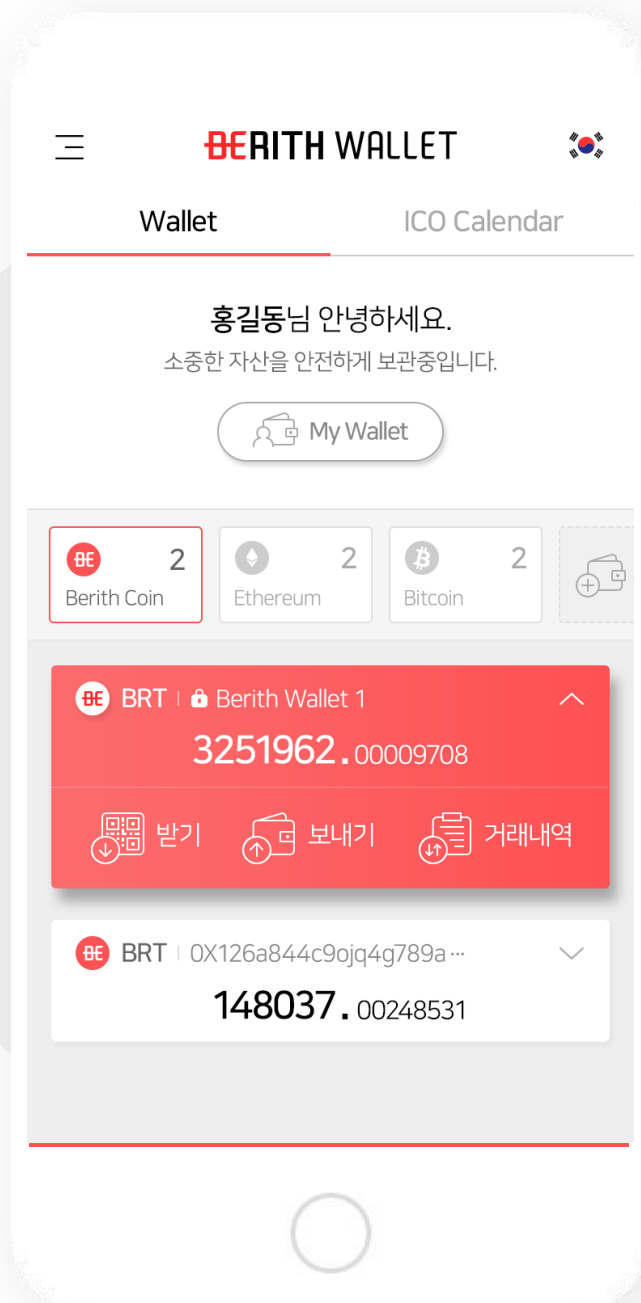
BERITH WALLET

Wallet

ICO Calendar

홍길동님 안녕하세요.
소중한 자산을 안전하게 보관중입니다.

My Wallet

BE 2
Berith Coin

2
Ethereum

2
Bitcoin

BE BRT | Berith Wallet 1

3251962.00009708

받기

보내기

거래내역

BE BRT | 0X126a844c9ojq4g789a ···

148037.00248531